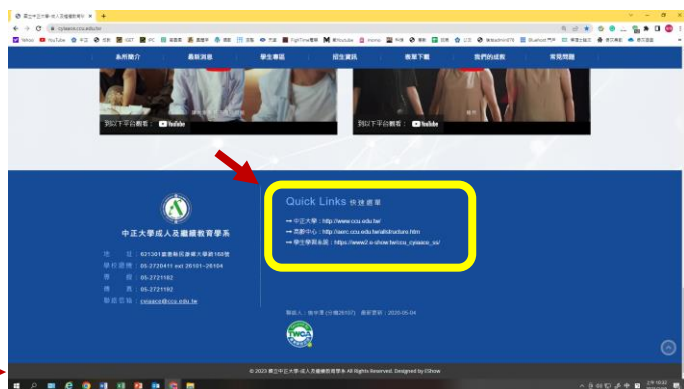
國立中正大學-成人及繼續教育學系 ×

cyaeacc.ccu.edu.tw

系所簡介　最新消息　學生專區　招生資訊　表單下載　我們的成就　常見問題

到以下平台觀看： YouTube

到以下平台觀看： YouTube

中正大學成人及繼續教育學系

地　址：621301嘉義縣民雄鄉大學路168號
學校總機：05-2720411 ext 26101~26104
專　線：05-2721182
傳　真：05-2721192
聯絡信箱：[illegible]@ccu.edu.tw

Quick Links 快速選單

→ 中正大學：http://www.ccu.edu.tw/
→ 系館中心：http://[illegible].ccu.edu.tw/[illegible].htm
→ 學生學習系網：https://www2.e-show.tw/ccu_cyaace_ss/

聯絡人：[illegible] 最新更新：2020-05-04

© 2023 國立中正大學-成人及繼續教育學系 All Rights Reserved. Designed by EShow